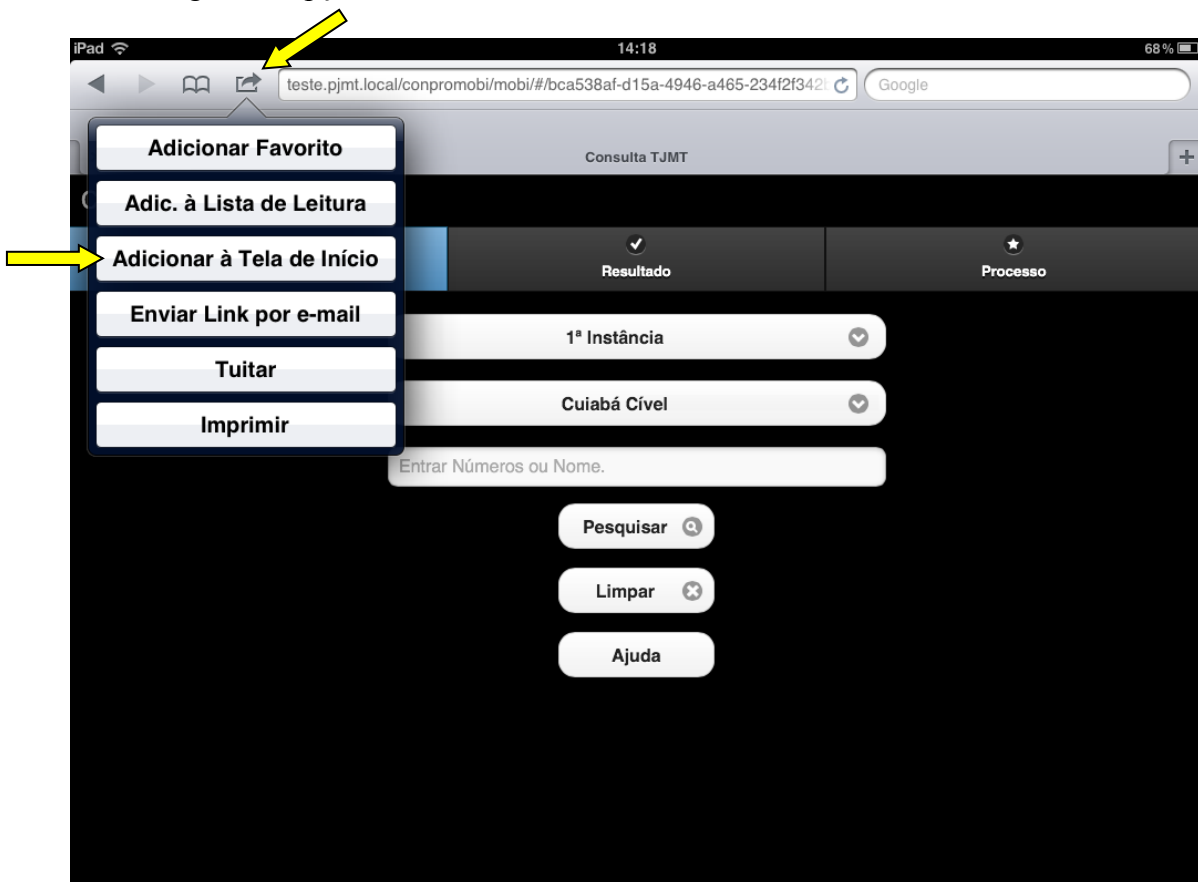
iPad
14:18
68 %

teste.pjmt.local/conpromobi/mobi/#/bca538af-d15a-4946-a465-234f2f342

Google

Consulta TJMT

+

Adicionar Favorito

Adic. à Lista de Leitura

Adicionar à Tela de Início

Enviar Link por e-mail

Tuitar

Imprimir

Resultado

Processo

1ª Instância

Cuiabá Cível

Entrar Números ou Nome.

Pesquisar

Limpar

Ajuda